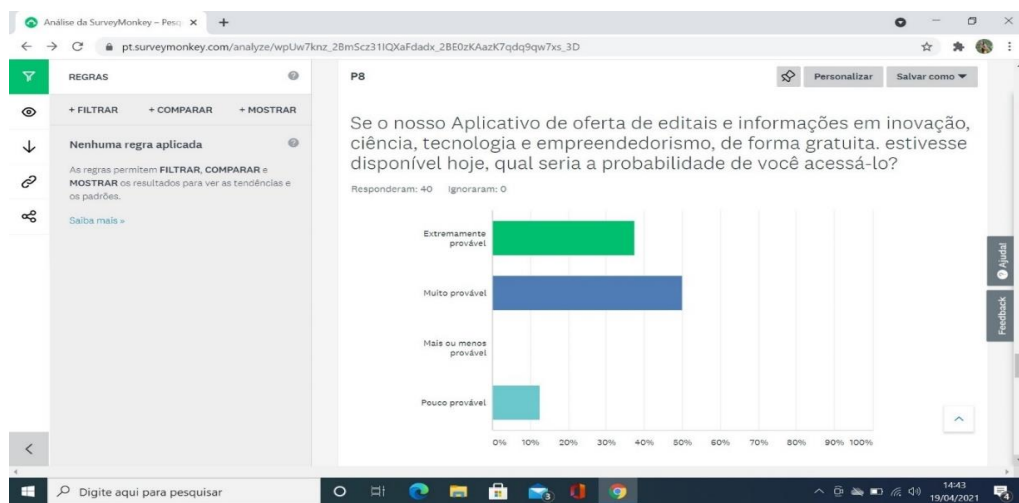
Análise da SurveyMonkey – Pesq ×  +

pt.surveymonkey.com/analyze/wpUw7knz_2BmScz31lQXaFdadx_2BE0zKAazK7qdq9qw7xs_3D

REGRAS

+ FILTRAR   + COMPARAR   + MOSTRAR

Nenhuma regra aplicada

As regras permitem FILTRAR, COMPARAR e MOSTRAR os resultados para ver as tendências e os padrões.

Saiba mais »

P8

Personalizar   Salvar como ▼

Se o nosso Aplicativo de oferta de editais e informações em inovação, ciência, tecnologia e empreendedorismo, de forma gratuita. estivesse disponível hoje, qual seria a probabilidade de você acessá-lo?

Responderam: 40   Ignoraram: 0

Extremamente provável

Muito provável

Mais ou menos provável

Pouco provável

0%   10%   20%   30%   40%   50%   60%   70%   80%   90%   100%

Ajuda

Feedback

Digite aqui para pesquisar

14:43
19/04/2021